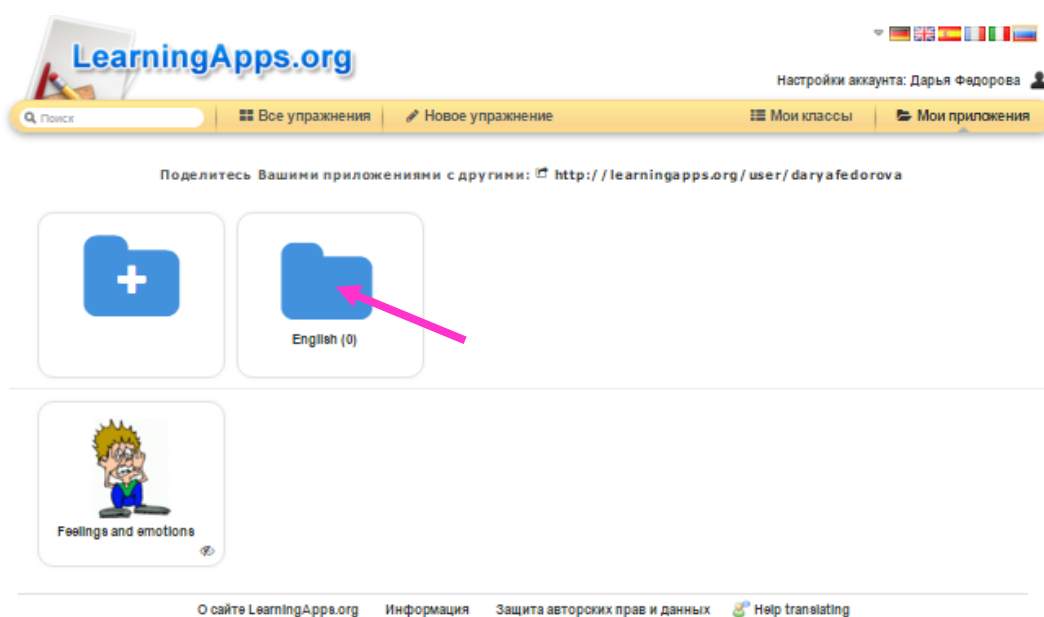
LearningApps.org

Настройки аккаунта: Дарья Федорова

Поиск | Все упражнения | Новое упражнение | Мои классы | Мои приложения

Поделитесь Вашими приложениями с другими: http://learningapps.org/user/daryafedorova

English (0)

Feelings and emotions

О сайте LearningApps.org Информация Защита авторских прав и данных Help translating